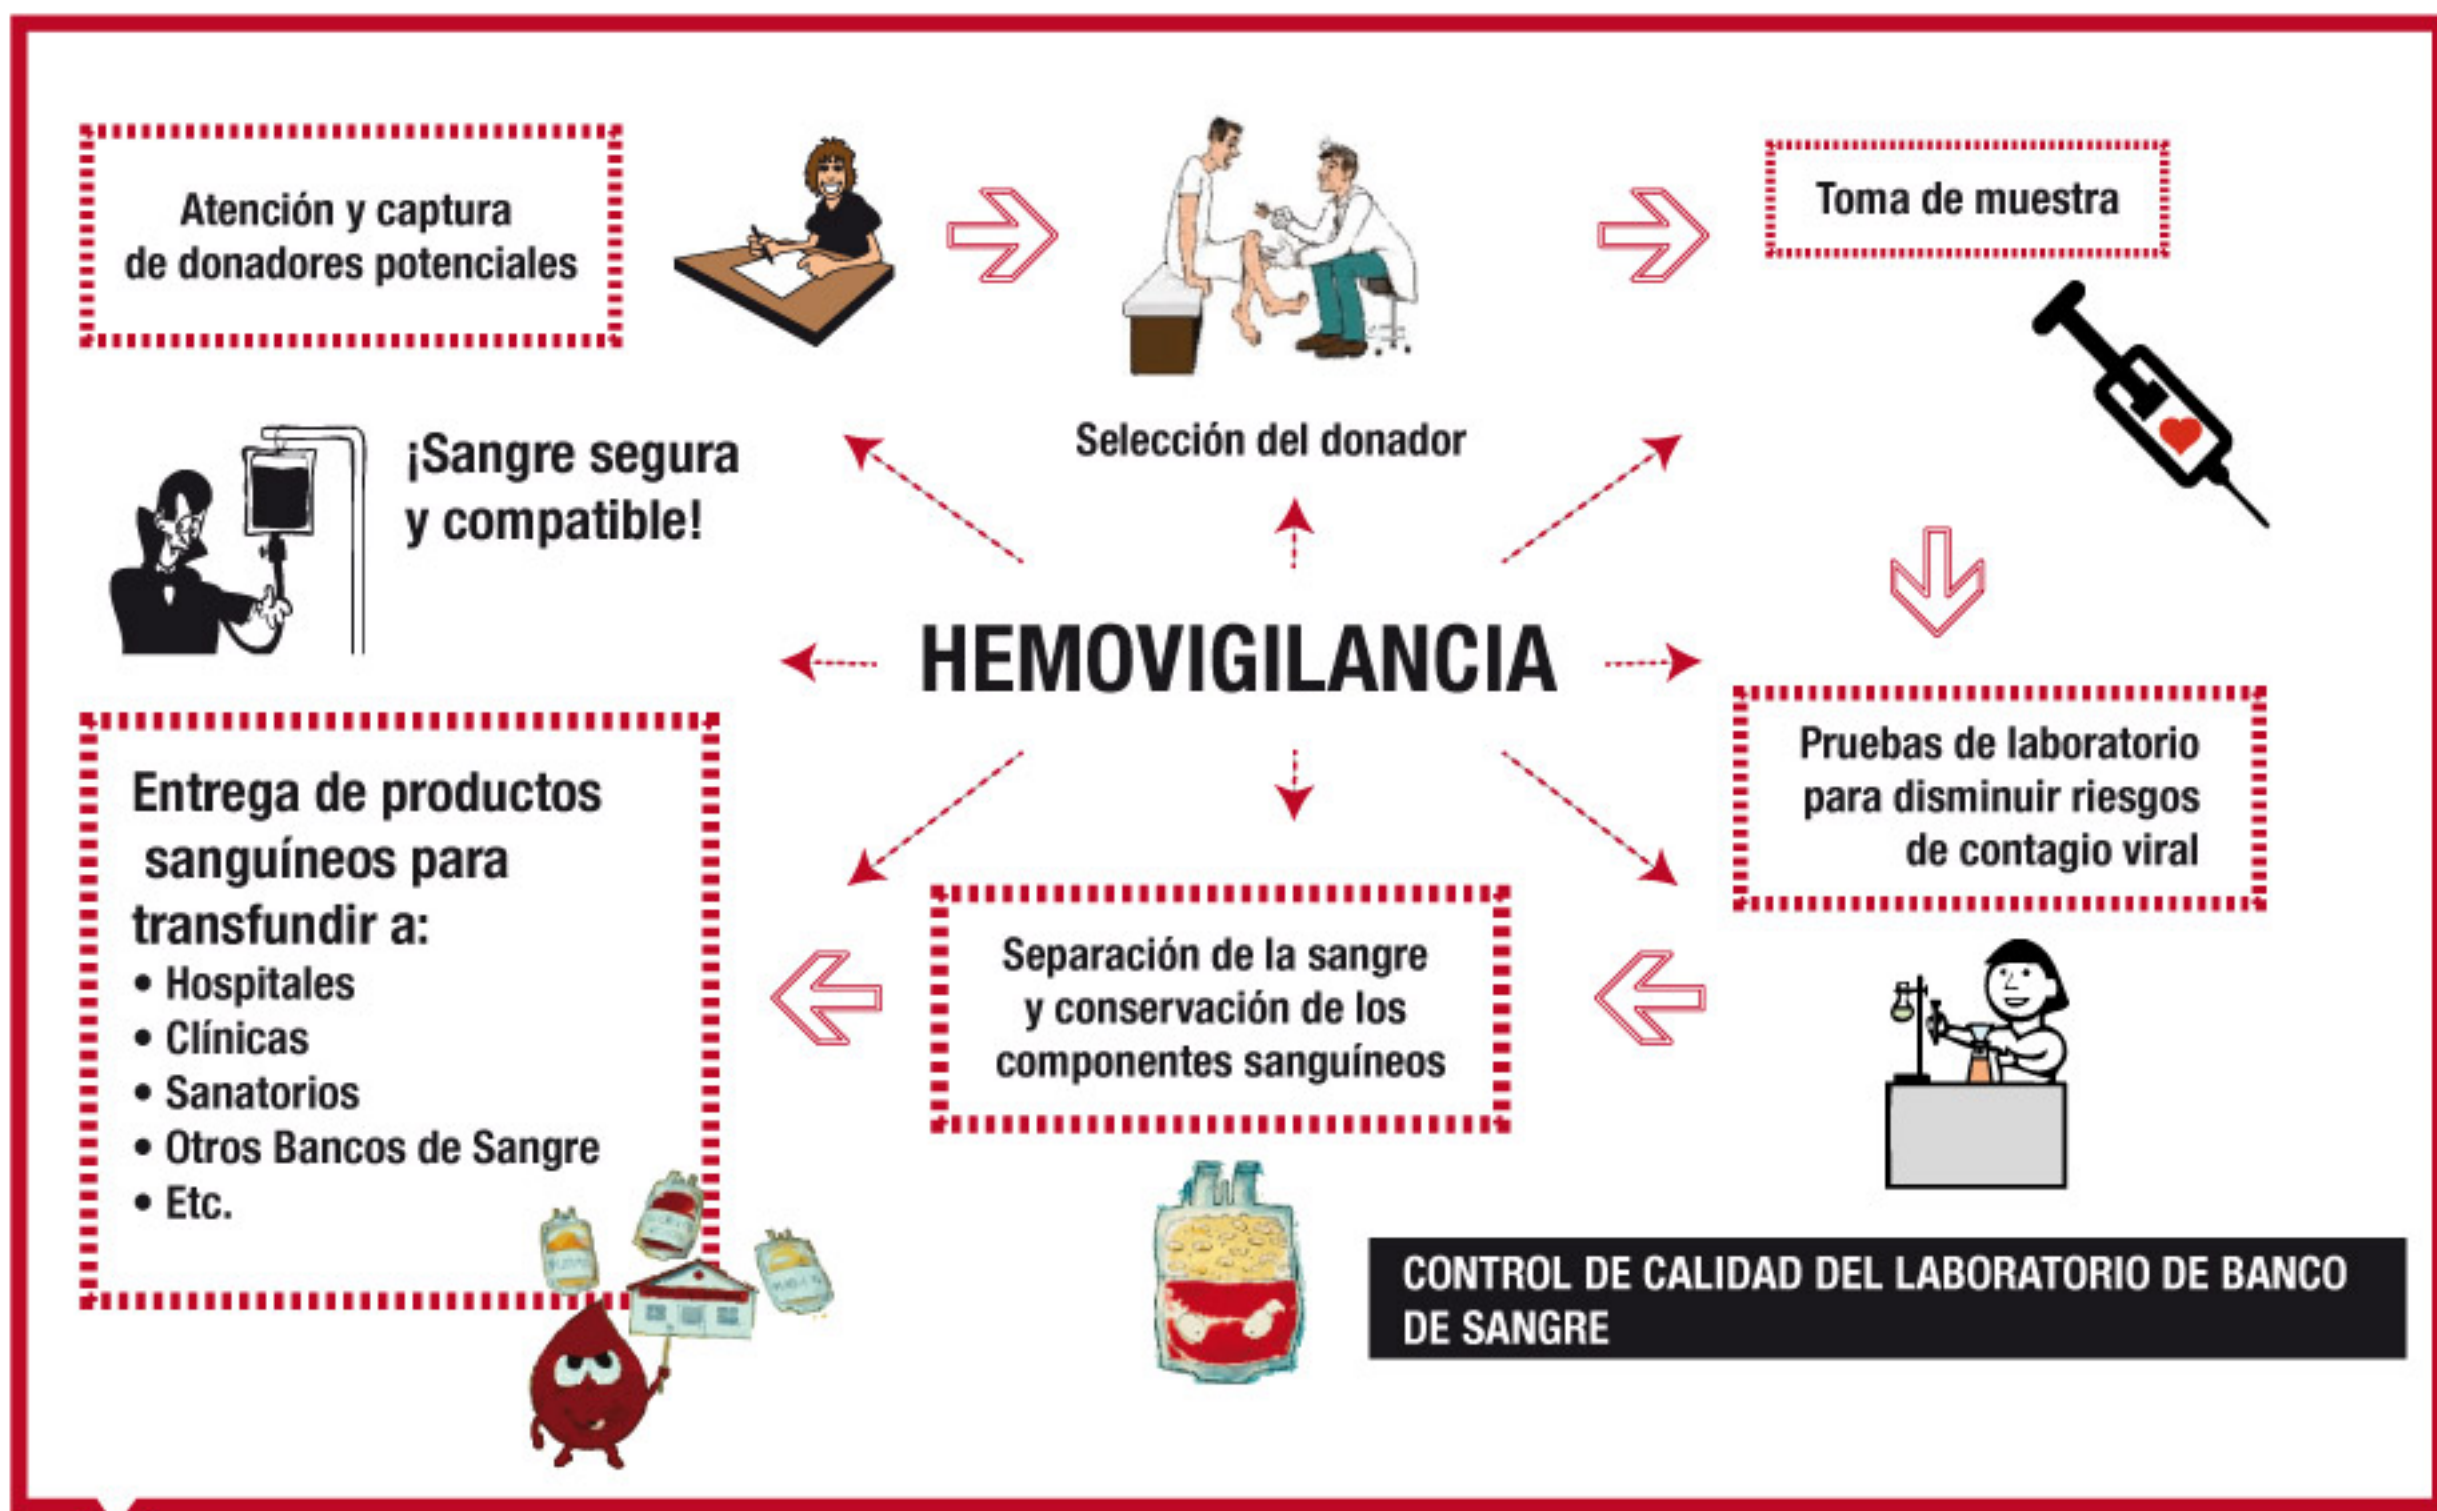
Atención y captura de donadores potenciales

Selección del donador

Toma de muestra

¡Sangre segura y compatible!

HEMOVIGILANCIA

Pruebas de laboratorio para disminuir riesgos de contagio viral

Entrega de productos sanguíneos para transfundir a:
• Hospitales
• Clínicas
• Sanatorios
• Otros Bancos de Sangre
• Etc.

Separación de la sangre y conservación de los componentes sanguíneos

CONTROL DE CALIDAD DEL LABORATORIO DE BANCO DE SANGRE